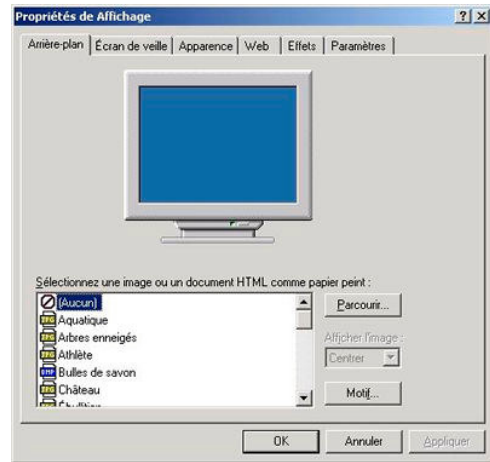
Propriétés de Affichage

?

Arrière-plan | Écran de veille | Apparence | Web | Effets | Paramètres

Sélectionnez une image ou un document HTML comme papier peint :

(Aucun)
Aquatique
Arbres enneigés
Athlète
Bulles de savon
Château
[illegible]

Parcourir...

Afficher l'image :

Centrer

Motif...

OK

Annuler

Appliquer